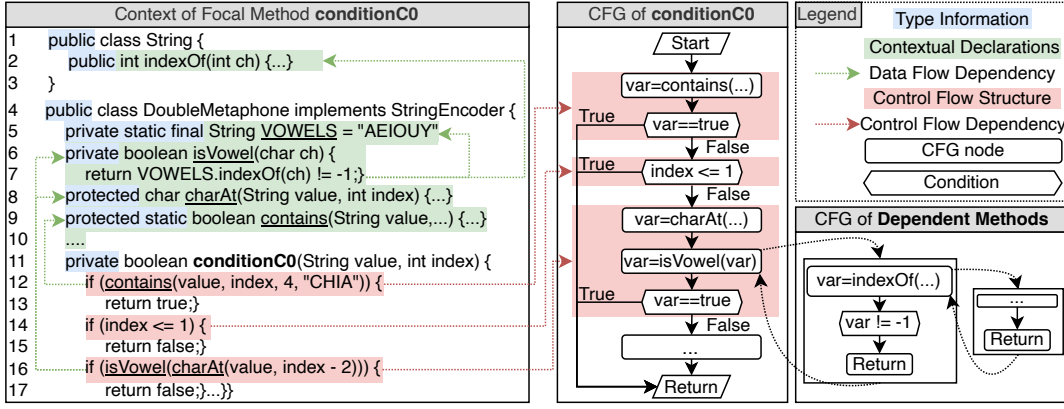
Context of Focal Method **conditionC0**

1 public class String {
2 public int indexOf(int ch) {...}
3 }
4 public class DoubleMetaphone implements StringEncoder {
5 private static final String VOWELS = "AEIOUY"
6 private boolean isVowel(char ch) {
7 return VOWELS.indexOf(ch) != -1;}
8 protected char charAt(String value, int index) {...}
9 protected static boolean contains(String value,...) {...}
10 ....
11 private boolean **conditionC0**(String value, int index) {
12 if (contains(value, index, 4, "CHIA")) {
13 return true;}
14 if (index <= 1) {
15 return false;}
16 if (isVowel(charAt(value, index - 2))) {
17 return false;}...}}

CFG of **conditionC0**

Start
var=contains(...)
True
var==true
False
True
index <= 1
False
var=charAt(...)
var=isVowel(var)
True
var==true
False
...
Return

Legend
Type Information
Contextual Declarations
Data Flow Dependency
Control Flow Structure
Control Flow Dependency
CFG node
Condition

CFG of **Dependent Methods**

var=indexOf(...)
var != -1
Return
...
Return